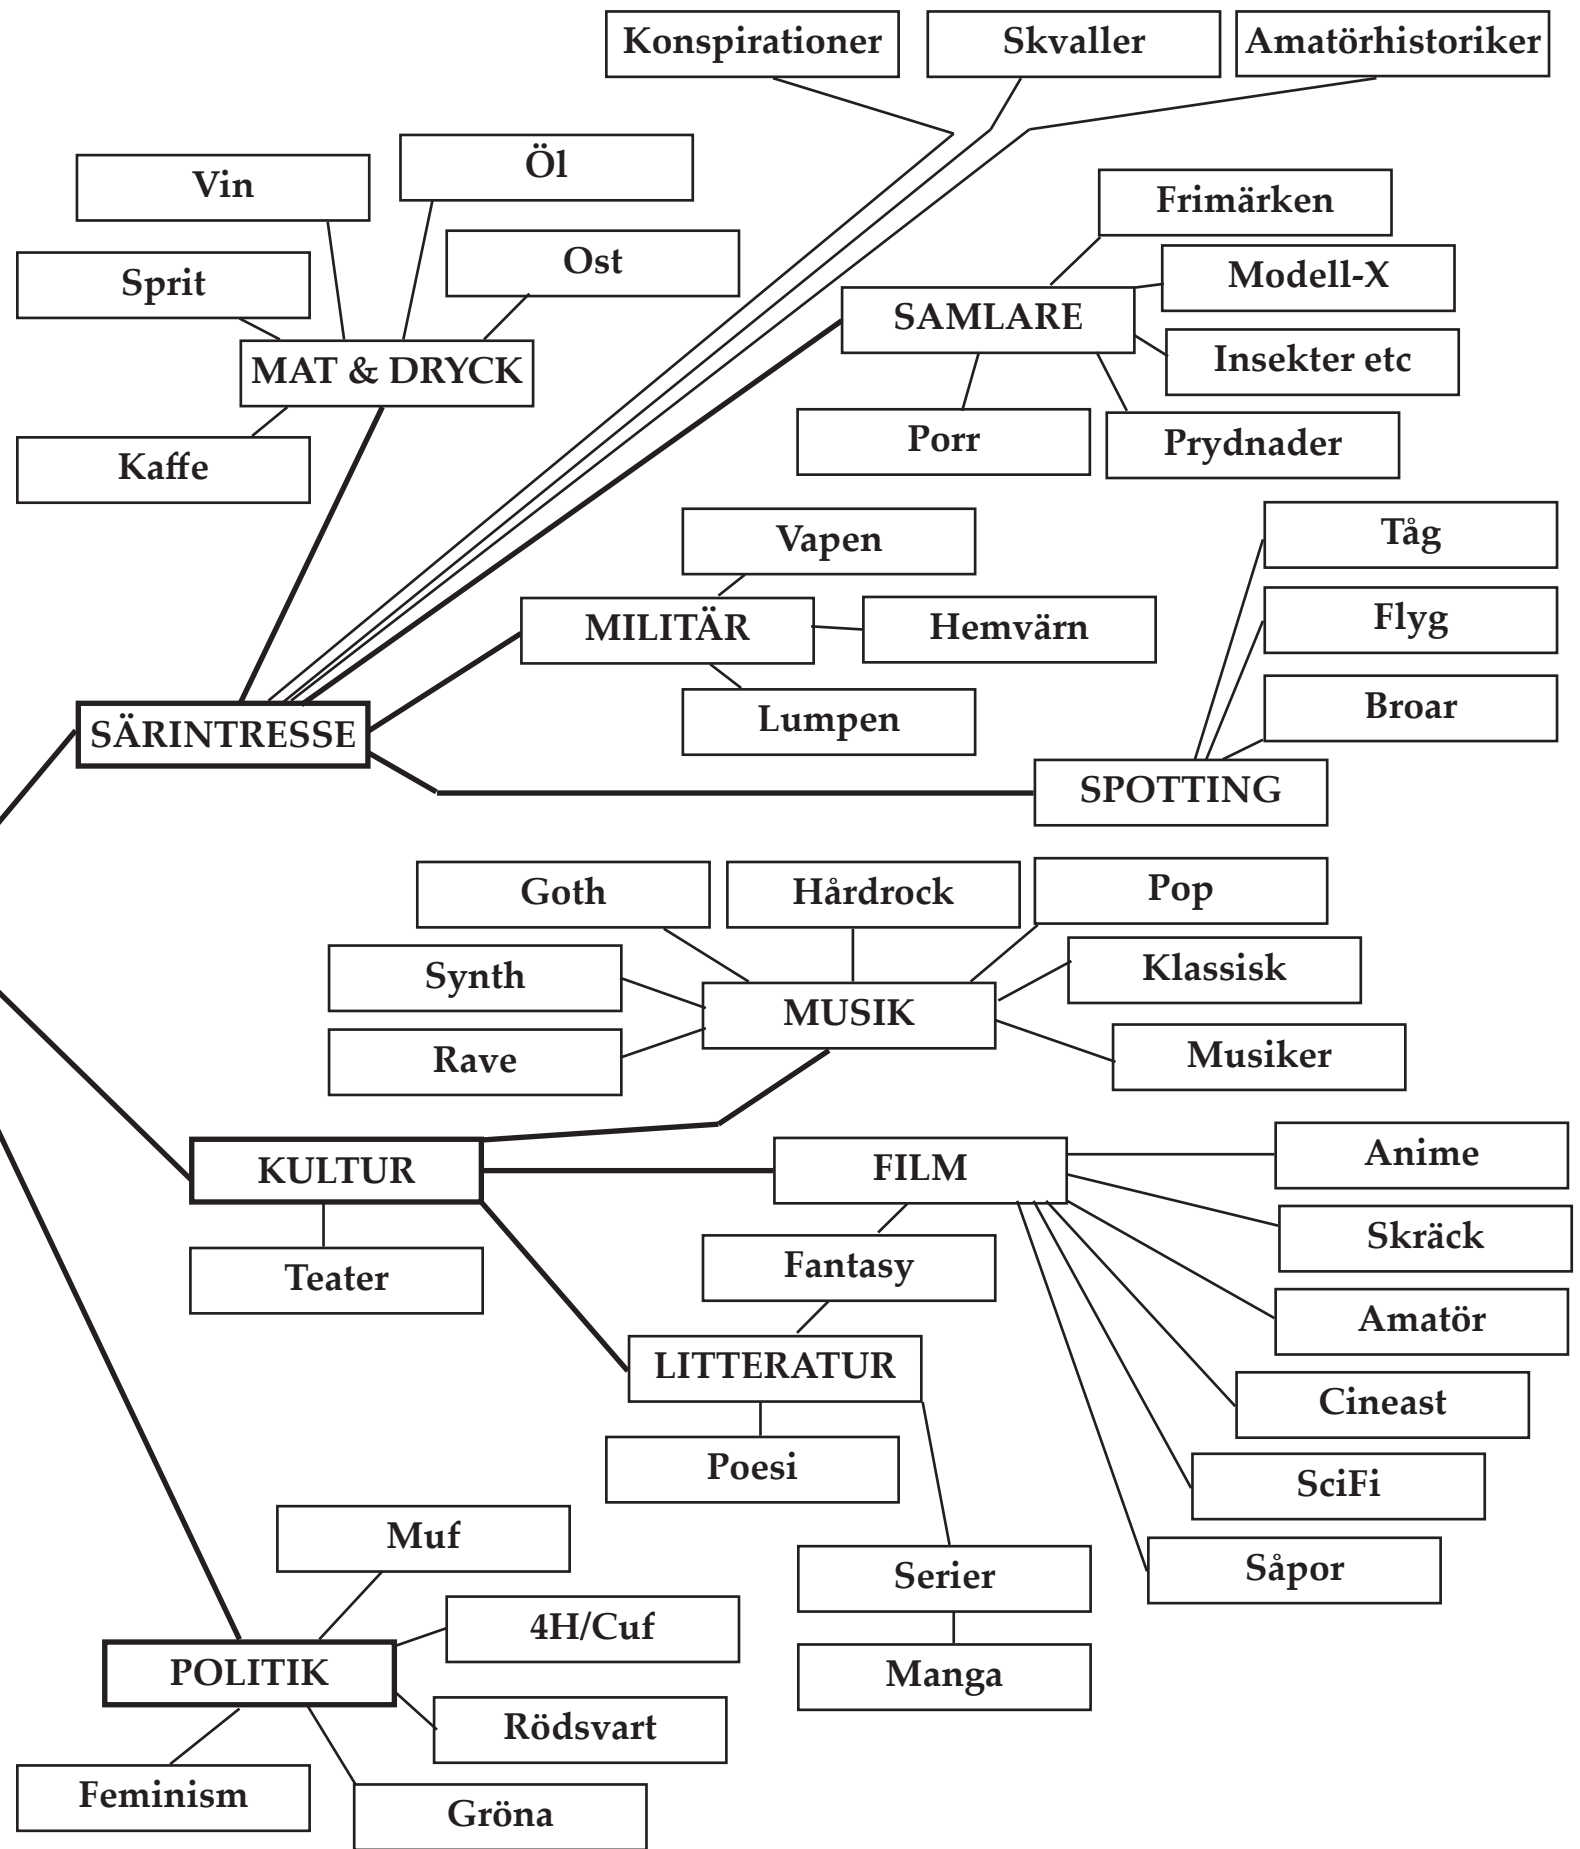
Konspirationer

Skvaller

Amatörhistoriker

Vin

Öl

Ost

Sprit

MAT & DRYCK

Kaffe

Frimärken

Modell-X

SAMLARE

Insekter etc

Porr

Prydnader

Vapen

MILITÄR

Hemvärn

Lumpen

Tåg

Flyg

Broar

SÄRINTRESSE

SPOTTING

Goth

Hårdrock

Pop

Synth

Klassisk

MUSIK

Rave

Musiker

KULTUR

FILM

Anime

Skräck

Teater

Fantasy

Amatör

LITTERATUR

Cineast

Poesi

SciFi

Muf

Serier

Såpor

4H/Cuf

POLITIK

Manga

Rödsvart

Feminism

Gröna